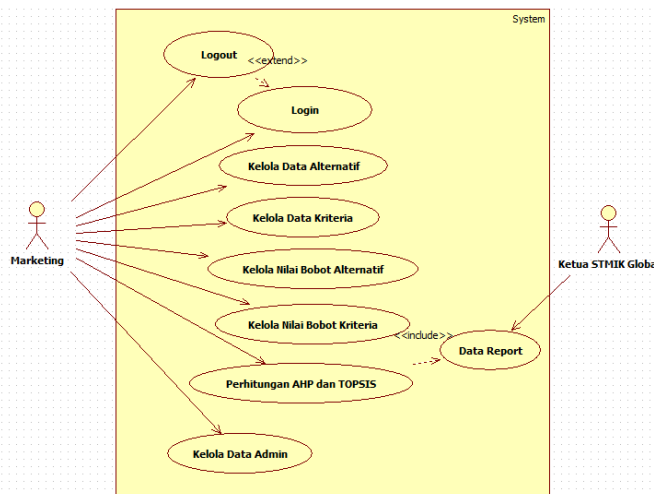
System

Logout

<<extend>>

Login

Kelola Data Alternatif

Kelola Data Kriteria

Marketing

Kelola Nilai Bobot Alternatif

Kelola Nilai Bobot Kriteria

<<include>>

Data Report

Ketua STMIK Globa

Perhitungan AHP dan TOPSIS

Kelola Data Admin